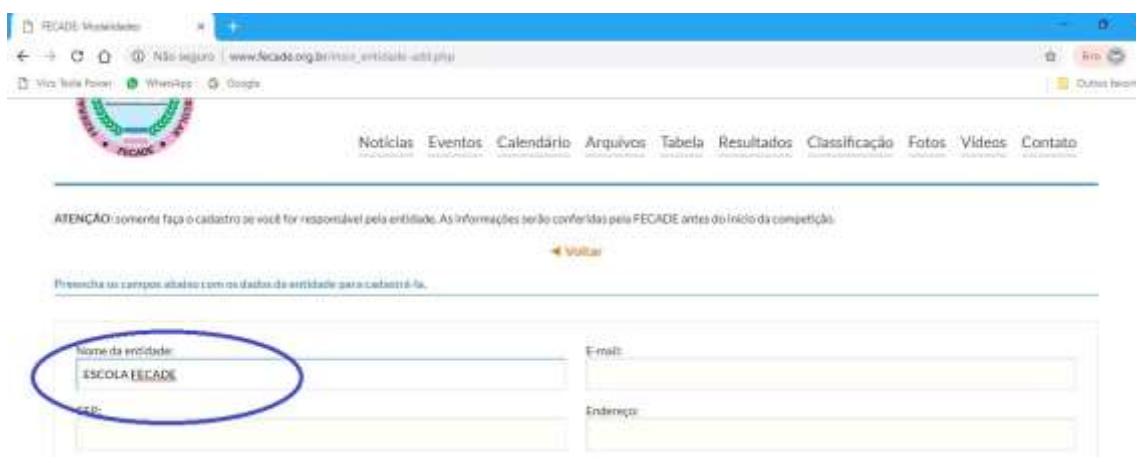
FECADE Modalidades ×

Não seguro | www.fecade.org.br/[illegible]

Vic Teste Power  WhatsApp  Google  Outros favoritos

FECADE

Notícias Eventos Calendário Arquivos Tabela Resultados Classificação Fotos Vídeos Contato

ATENÇÃO: somente faça o cadastro se você for responsável pela entidade. As informações serão conferidas pela FECADE antes do início da competição.

◄ Voltar

Preencha os campos abaixo com os dados da entidade para cadastrá-la.

Nome da entidade:
ESCOLA FECADE

E-mail:

CEP:

Endereço: